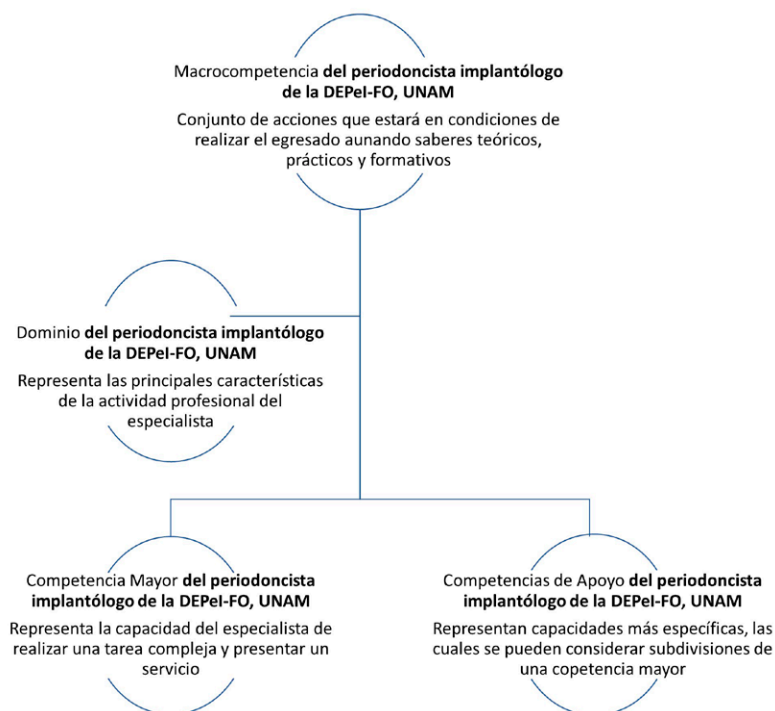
Macrocompetencia **del periodoncista implantólogo de la DEPeI-FO, UNAM**

Conjunto de acciones que estará en condiciones de realizar el egresado aunando saberes teóricos, prácticos y formativos

Dominio **del periodoncista implantólogo de la DEPeI-FO, UNAM**

Representa las principales características de la actividad profesional del especialista

Competencia Mayor **del periodoncista implantólogo de la DEPeI-FO, UNAM**

Representa la capacidad del especialista de realizar una tarea compleja y presentar un servicio

Competencias de Apoyo **del periodoncista implantólogo de la DEPeI-FO, UNAM**

Representan capacidades más específicas, las cuales se pueden considerar subdivisiones de una copetencia mayor